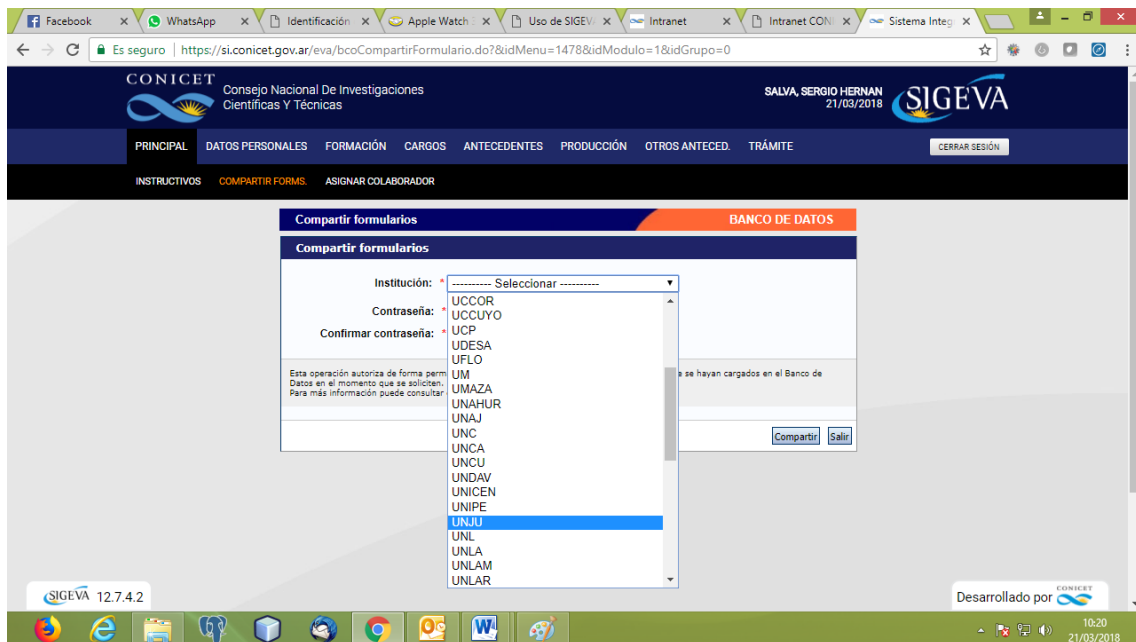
Facebook × WhatsApp × Identificación × Apple Watch × Uso de SIGEV × Intranet × Intranet CON × Sistema Integ ×

Es seguro | https://si.conicet.gov.ar/eva/bcoCompartirFormulario.do?&idMenu=1478&idModulo=1&idGrupo=0

CONICET Consejo Nacional De Investigaciones Científicas Y Técnicas

SALVA, SERGIO HERNAN 21/03/2018 SIGEVA

PRINCIPAL DATOS PERSONALES FORMACIÓN CARGOS ANTECEDENTES PRODUCCIÓN OTROS ANTECED. TRÁMITE CERRAR SESIÓN

INSTRUCTIVOS COMPARTIR FORMS. ASIGNAR COLABORADOR

Compartir formularios BANCO DE DATOS

Compartir formularios

Institución: * ---------- Seleccionar ----------

Contraseña: *

Confirmar contraseña: *

UCCOR
UCCUYO
UCP
UDESA
UFLO
UM
UMAZA
UNAHUR
UNAJ
UNC
UNCA
UNCU
UNDAV
UNICEN
UNIPE
UNJU
UNL
UNLA
UNLAM
UNLAR

Esta operación autoriza de forma perm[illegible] se hayan cargados en el Banco de Datos en el momento que se soliciten. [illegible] Para más información puede consultar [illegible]

Compartir Salir

SIGEVA 12.7.4.2

Desarrollado por CONICET

10:20 21/03/2018